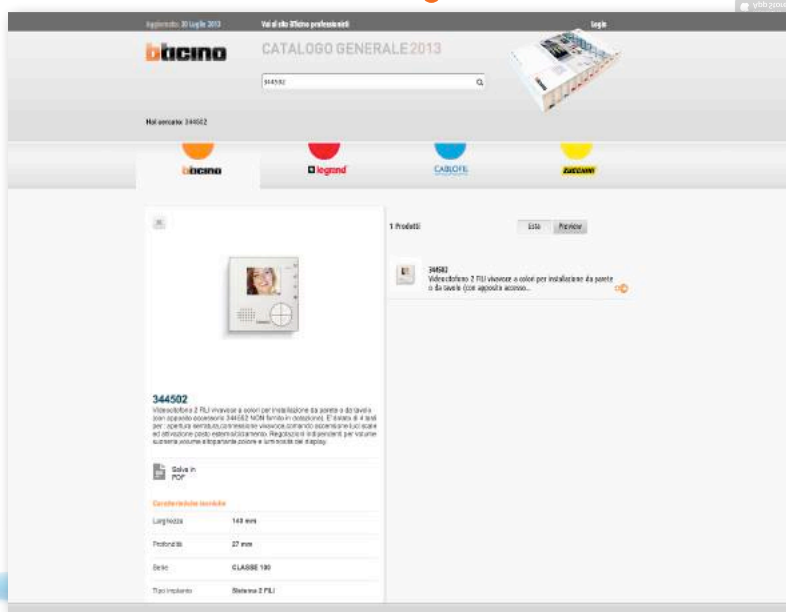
Aggiornato: 30 Luglio 2013 Vai al sito Bticino professionisti Login

bticino CATALOGO GENERALE 2013

344502

Hai cercato: 344502

bticino legrand CABLOFIL ZUCCHINI

1 Prodotti Lista Preview

344502
Videocitofono 2 FILI vivavoce a colori per installazione da parete o da tavolo (con apposito access...

344502
Videocitofono 2 FILI vivavoce a colori per installazione da parete o da tavolo (con apposito accessorio 344582 NON fornito in dotazione). E' dotato di 4 tasti per: apertura serratura,connessione vivavoce,comando accensione luci scale ed attivazione posto esterno/ciclamento. Regolazioni indipendenti per volume suoneria,volume altoparlante,colore e luminosità del display.

Salva in PDF

Caratteristiche tecniche

| Larghezza | 140 mm |
|---|---|
| Profondità | 27 mm |
| Serie | CLASSE 100 |
| Tipo impianto | Sistema 2 FILI |